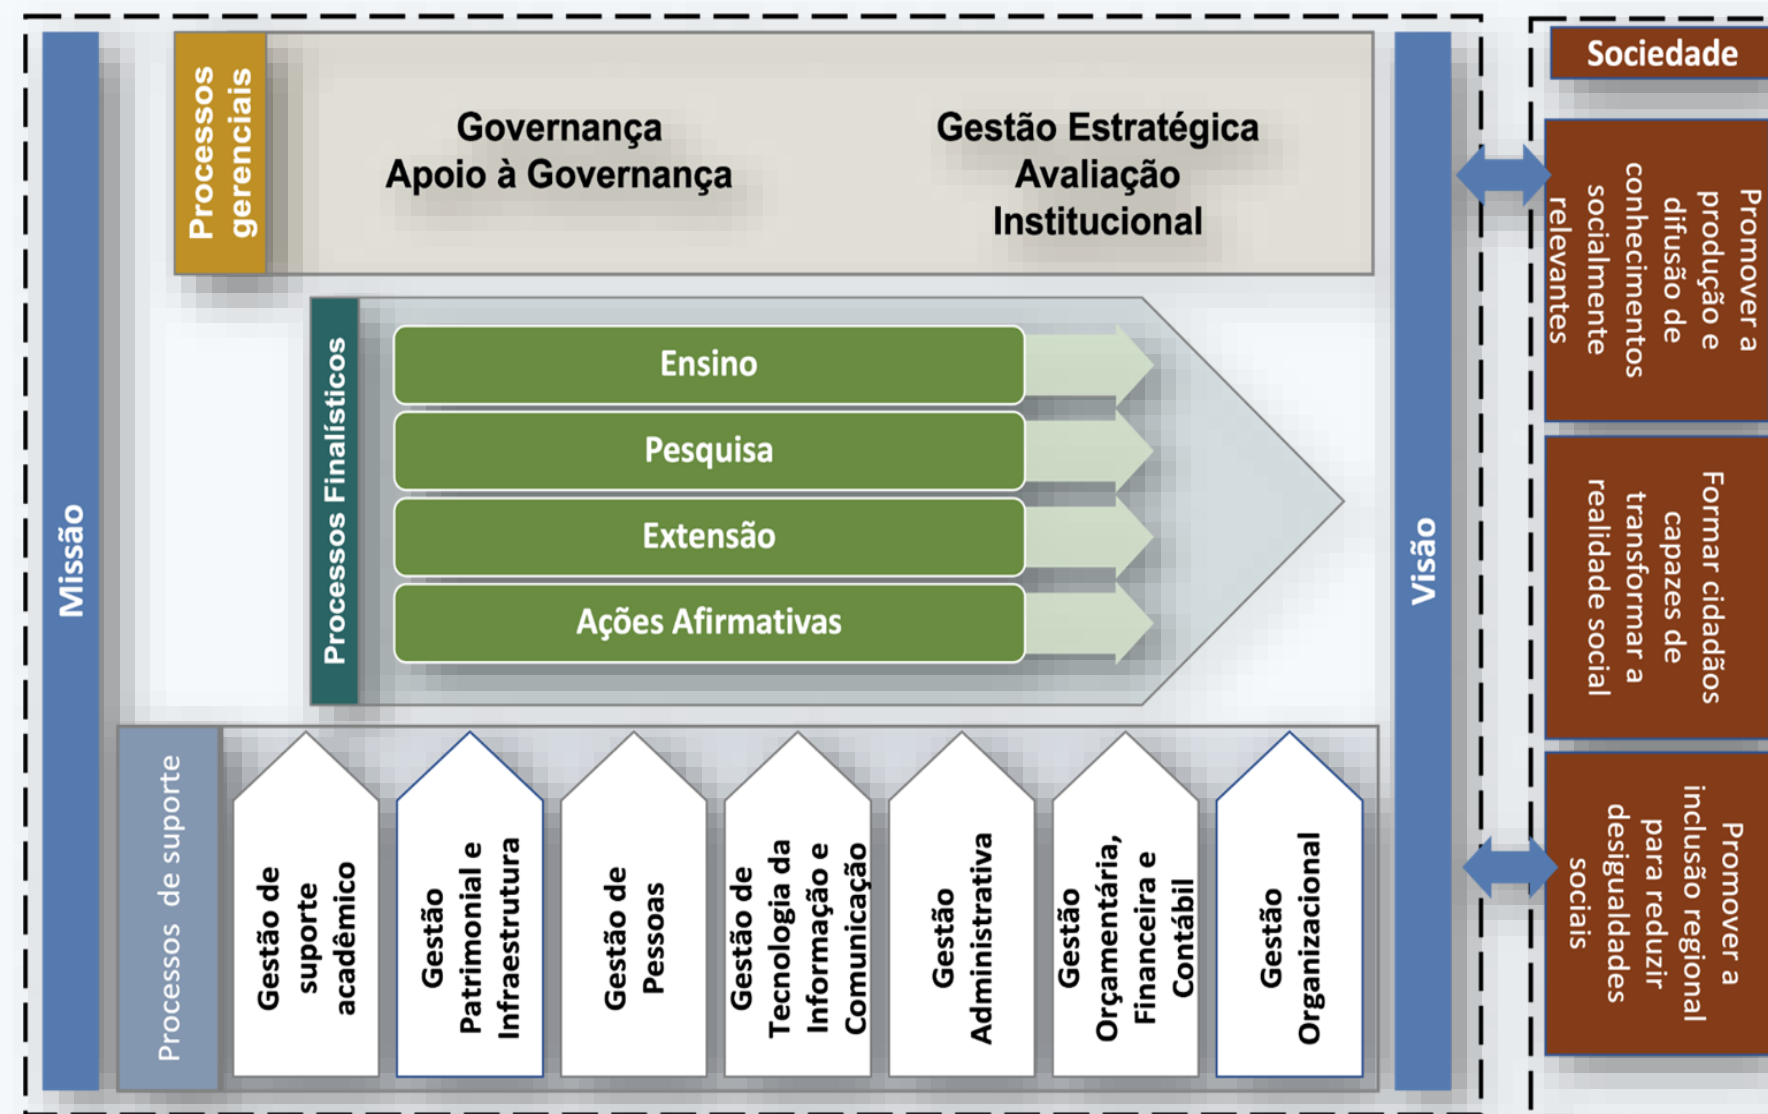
Missão

Processos gerenciais

Governança
Apoio à Governança

Gestão Estratégica
Avaliação
Institucional

Processos Finalísticos

Ensino

Pesquisa

Extensão

Ações Afirmativas

Processos de suporte

Gestão de suporte acadêmico

Gestão Patrimonial e Infraestrutura

Gestão de Pessoas

Gestão de Tecnologia da Informação e Comunicação

Gestão Administrativa

Gestão Orçamentária, Financeira e Contábil

Gestão Organizacional

Visão

Sociedade

Promover a produção e difusão de conhecimentos socialmente relevantes

Formar cidadãos capazes de transformar a realidade social

Promover a inclusão regional para reduzir desigualdades sociais